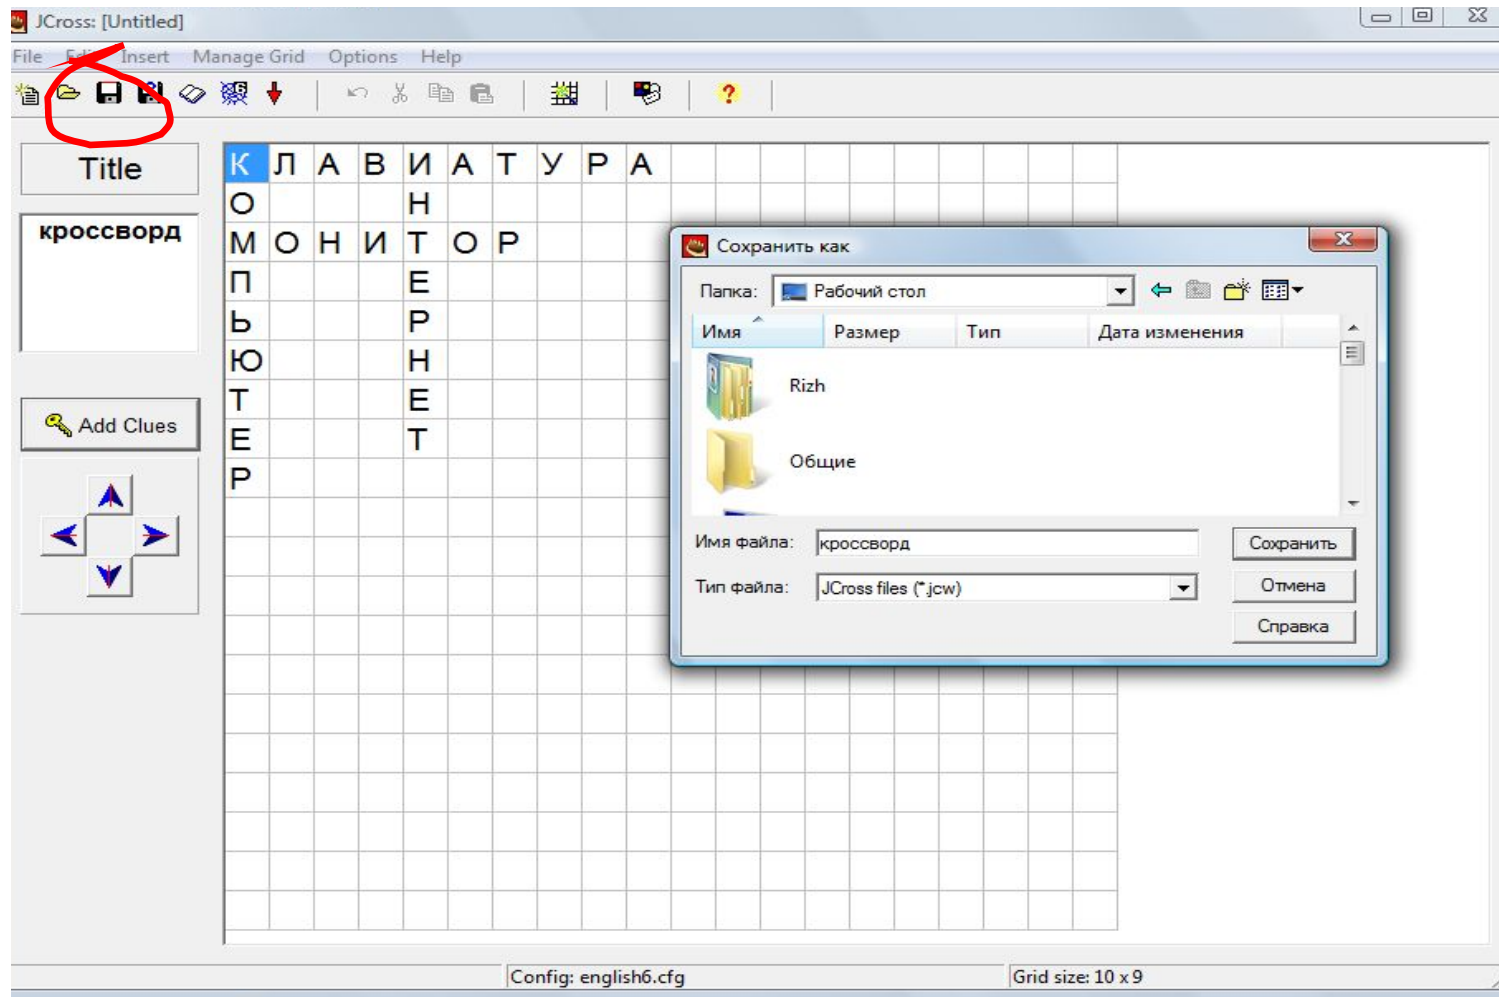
JCross: [Untitled]

File Edit Insert Manage Grid Options Help

Title

кроссворд

Add Clues

| К | Л | А | В | И | А | Т | У | Р | А |
|---|---|---|---|---|---|---|---|---|---|
| О | | | | Н | | | | | |
| М | О | Н | И | Т | О | Р | | | |
| П | | | | Е | | | | | |
| Ь | | | | Р | | | | | |
| Ю | | | | Н | | | | | |
| Т | | | | Е | | | | | |
| Е | | | | Т | | | | | |
| Р | | | | | | | | | |

Сохранить как

Папка: Рабочий стол

Имя Размер Тип Дата изменения

Rizh

Общие

Имя файла: кроссворд

Тип файла: JCross files (*.jcw)

Сохранить

Отмена

Справка

Config: english6.cfg

Grid size: 10 x 9